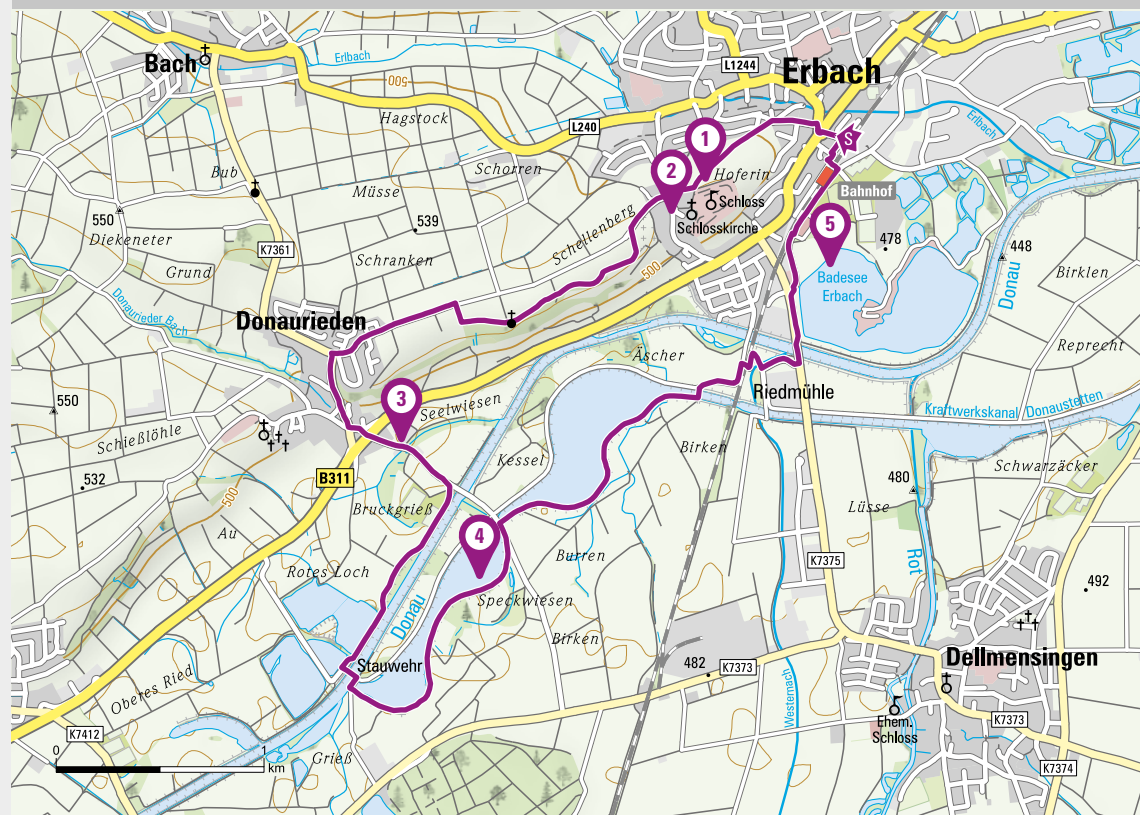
Bach
Erbach
L1244
Erbach
500
Hagstock
L240
1
S
Schorren
2
Hoferin
Bub
Müsse
Schloss
Bahnhof
550
539
Schlosskirche
Diekeneter
5
478
448
K7361
Schranken
Schellenberg
Badesee Erbach
Birklen
Grund
500
Donau
Donaurieder Bach
Donaurieden
Reprecht
Äscher
550
3
Riedmühle
Seelwiesen
Kraftwerkskanal Donaustetten
Schießlöhle
Kessel
Birken
Schwarzäcker
532
B311
480
Bruckgrieß
Lüsse
500
4
Au
Burren
K7375
492
Rotes Loch
Rot
Speckwiesen
Donau
Birken
482
K7373
Stauwehr
Dellmensingen
Westernach
Oberes Ried
Ehem. Schloss
K7373
K7412
0
1
km
Grieß
K7374